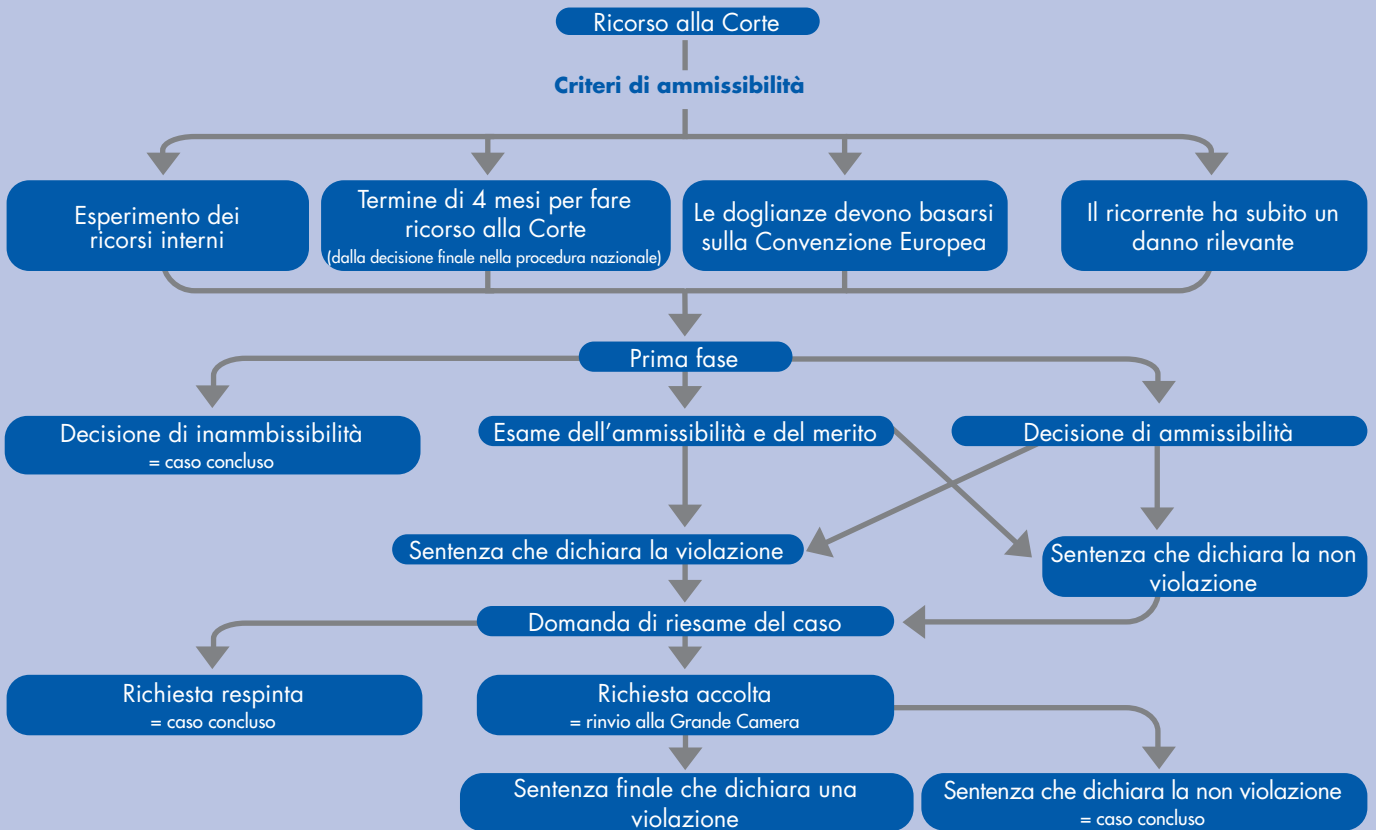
Ricorso alla Corte

Criteri di ammissibilità

Esperimento dei ricorsi interni

Termine di 4 mesi per fare ricorso alla Corte
(dalla decisione finale nella procedura nazionale)

Le doglianze devono basarsi sulla Convenzione Europea

Il ricorrente ha subito un danno rilevante

Prima fase

Decisione di inammbissibilità
= caso concluso

Esame dell'ammissibilità e del merito

Decisione di ammissibilità

Sentenza che dichiara la violazione

Sentenza che dichiara la non violazione

Domanda di riesame del caso

Richiesta respinta
= caso concluso

Richiesta accolta
= rinvio alla Grande Camera

Sentenza finale che dichiara una violazione

Sentenza che dichiara la non violazione
= caso concluso